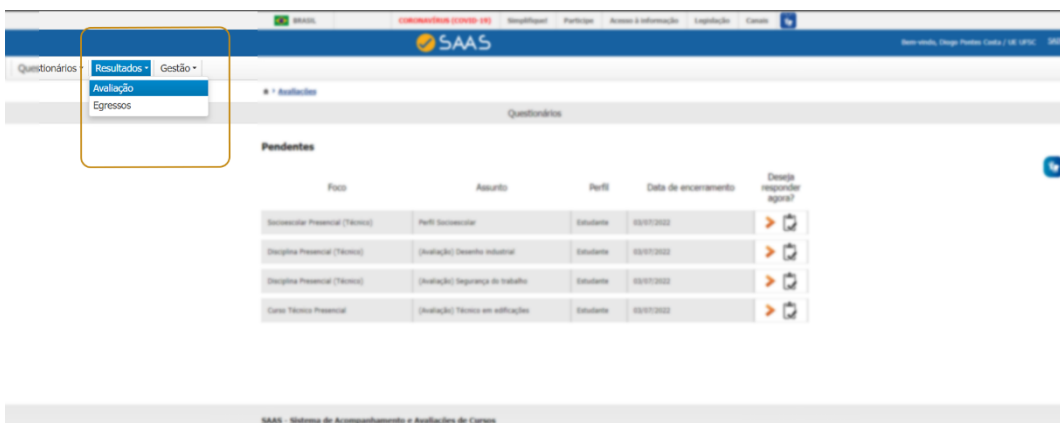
BRASIL CORONAVÍRUS (COVID-19) Simplifique! Participe Acesso à informação Legislação Canais

SAAS

Bem-vindo, Diego Pontes Costa / UE UFSC

Questionários ▾ Resultados ▾ Gestão ▾

Avaliação
Egressos

Avaliações

Questionários

Pendentes

| Foco | Assunto | Perfil | Data de encerramento | Deseja responder agora? |
|---|---|---|---|---|
| Socioescolar Presencial (Técnico) | Perfil Socioescolar | Estudante | 03/07/2022 | |
| Disciplina Presencial (Técnico) | (Avaliação) Desenho industrial | Estudante | 03/07/2022 | |
| Disciplina Presencial (Técnico) | (Avaliação) Segurança do trabalho | Estudante | 03/07/2022 | |
| Curso Técnico Presencial | (Avaliação) Técnico em edificações | Estudante | 03/07/2022 | |

SAAS - Sistema de Acompanhamento e Avaliações de Cursos